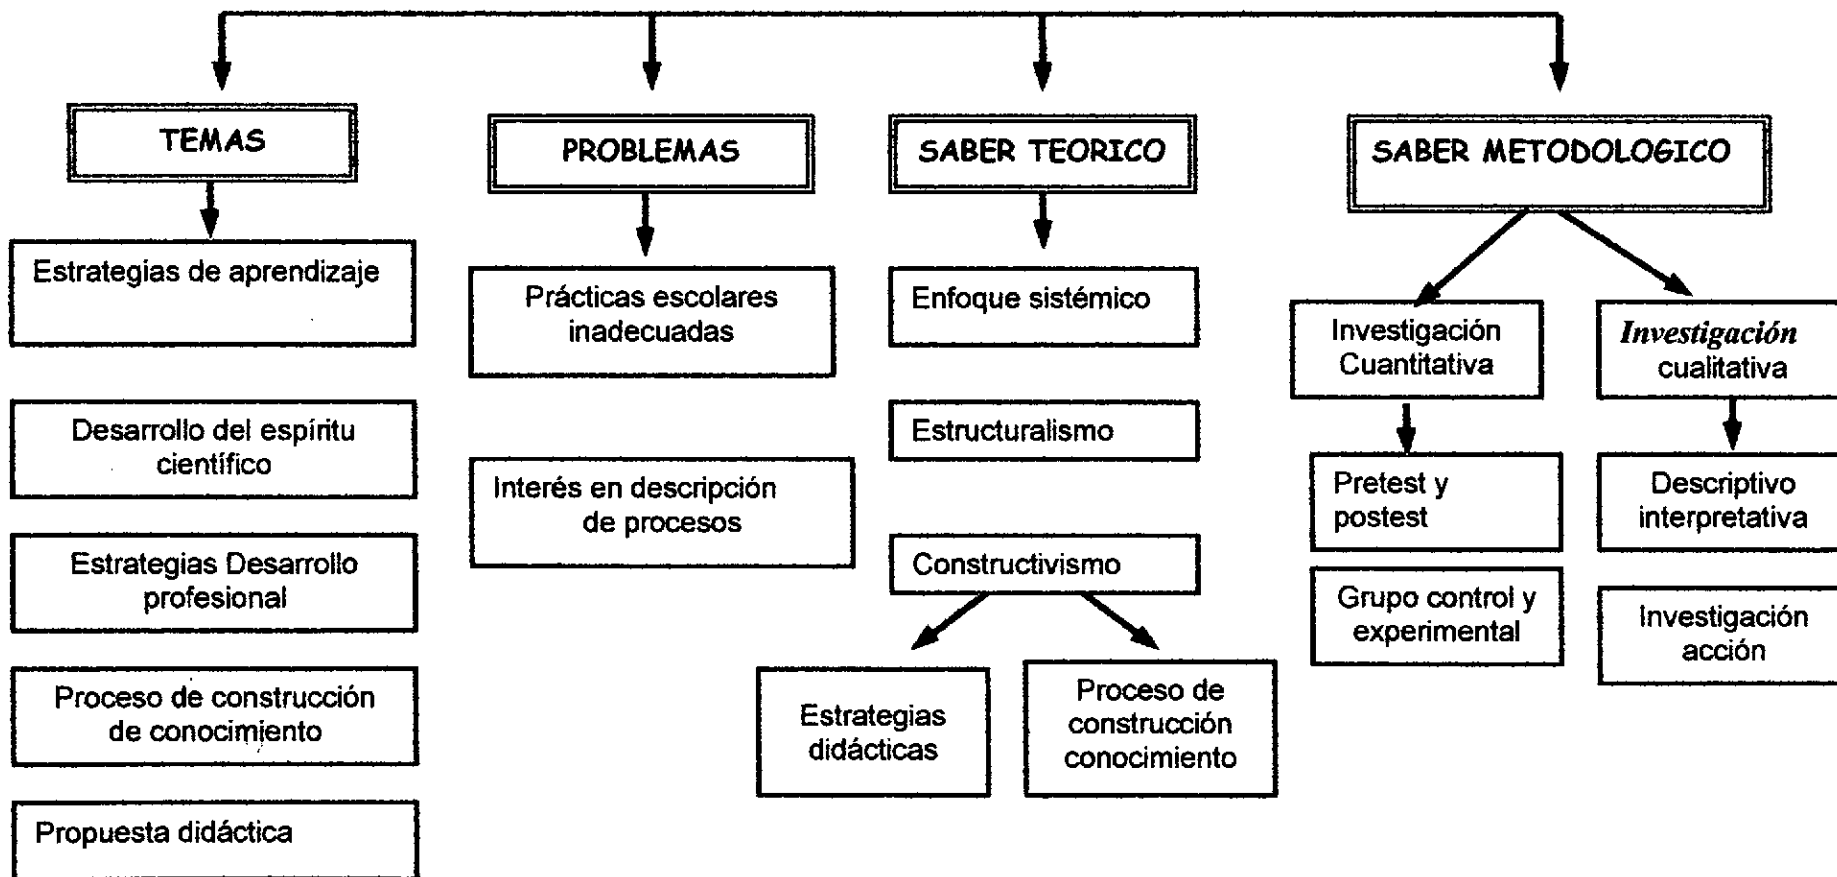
TEMAS

Estrategias de aprendizaje

Desarrollo del espíritu científico

Estrategias Desarrollo profesional

Proceso de construcción de conocimiento

Propuesta didáctica

PROBLEMAS

Prácticas escolares inadecuadas

Interés en descripción de procesos

SABER TEORICO

Enfoque sistémico

Estructuralismo

Constructivismo

Estrategias didácticas

Proceso de construcción conocimiento

SABER METODOLOGICO

Investigación Cuantitativa

Pretest y postest

Grupo control y experimental

*Investigación* cualitativa

Descriptivo interpretativa

Investigación acción